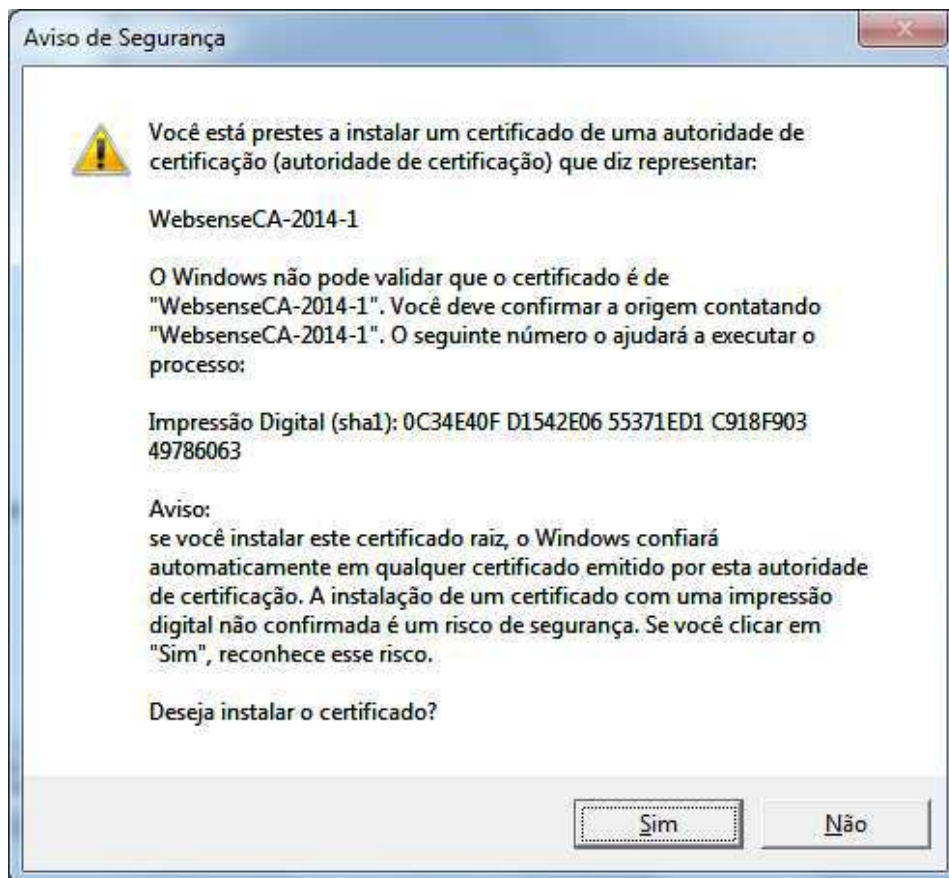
Aviso de Segurança

Você está prestes a instalar um certificado de uma autoridade de certificação (autoridade de certificação) que diz representar:

WebsenseCA-2014-1

O Windows não pode validar que o certificado é de "WebsenseCA-2014-1". Você deve confirmar a origem contatando "WebsenseCA-2014-1". O seguinte número o ajudará a executar o processo:

Impressão Digital (sha1): 0C34E40F D1542E06 55371ED1 C918F903 49786063

Aviso:
se você instalar este certificado raiz, o Windows confiará automaticamente em qualquer certificado emitido por esta autoridade de certificação. A instalação de um certificado com uma impressão digital não confirmada é um risco de segurança. Se você clicar em "Sim", reconhece esse risco.

Deseja instalar o certificado?

Sim

Não